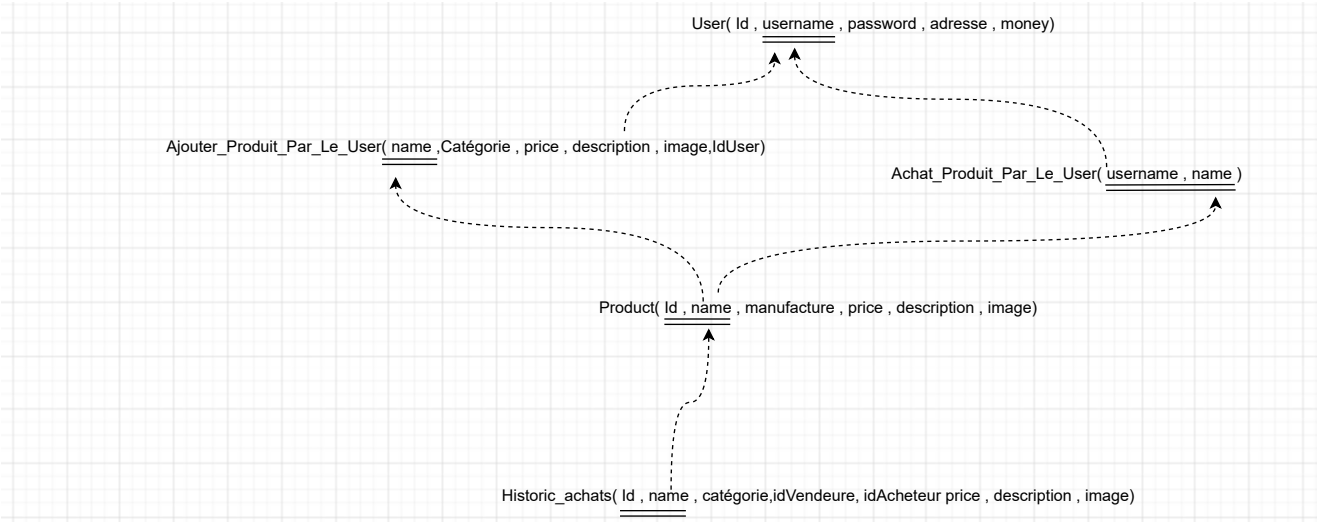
User( Id , username , password , adresse , money)

Ajouter_Produit_Par_Le_User( name ,Catégorie , price , description , image,IdUser)

Achat_Produit_Par_Le_User( username , name )

Product( Id , name , manufacture , price , description , image)

Historic_achats( Id , name , catégorie,idVendeure, idAcheteur price , description , image)